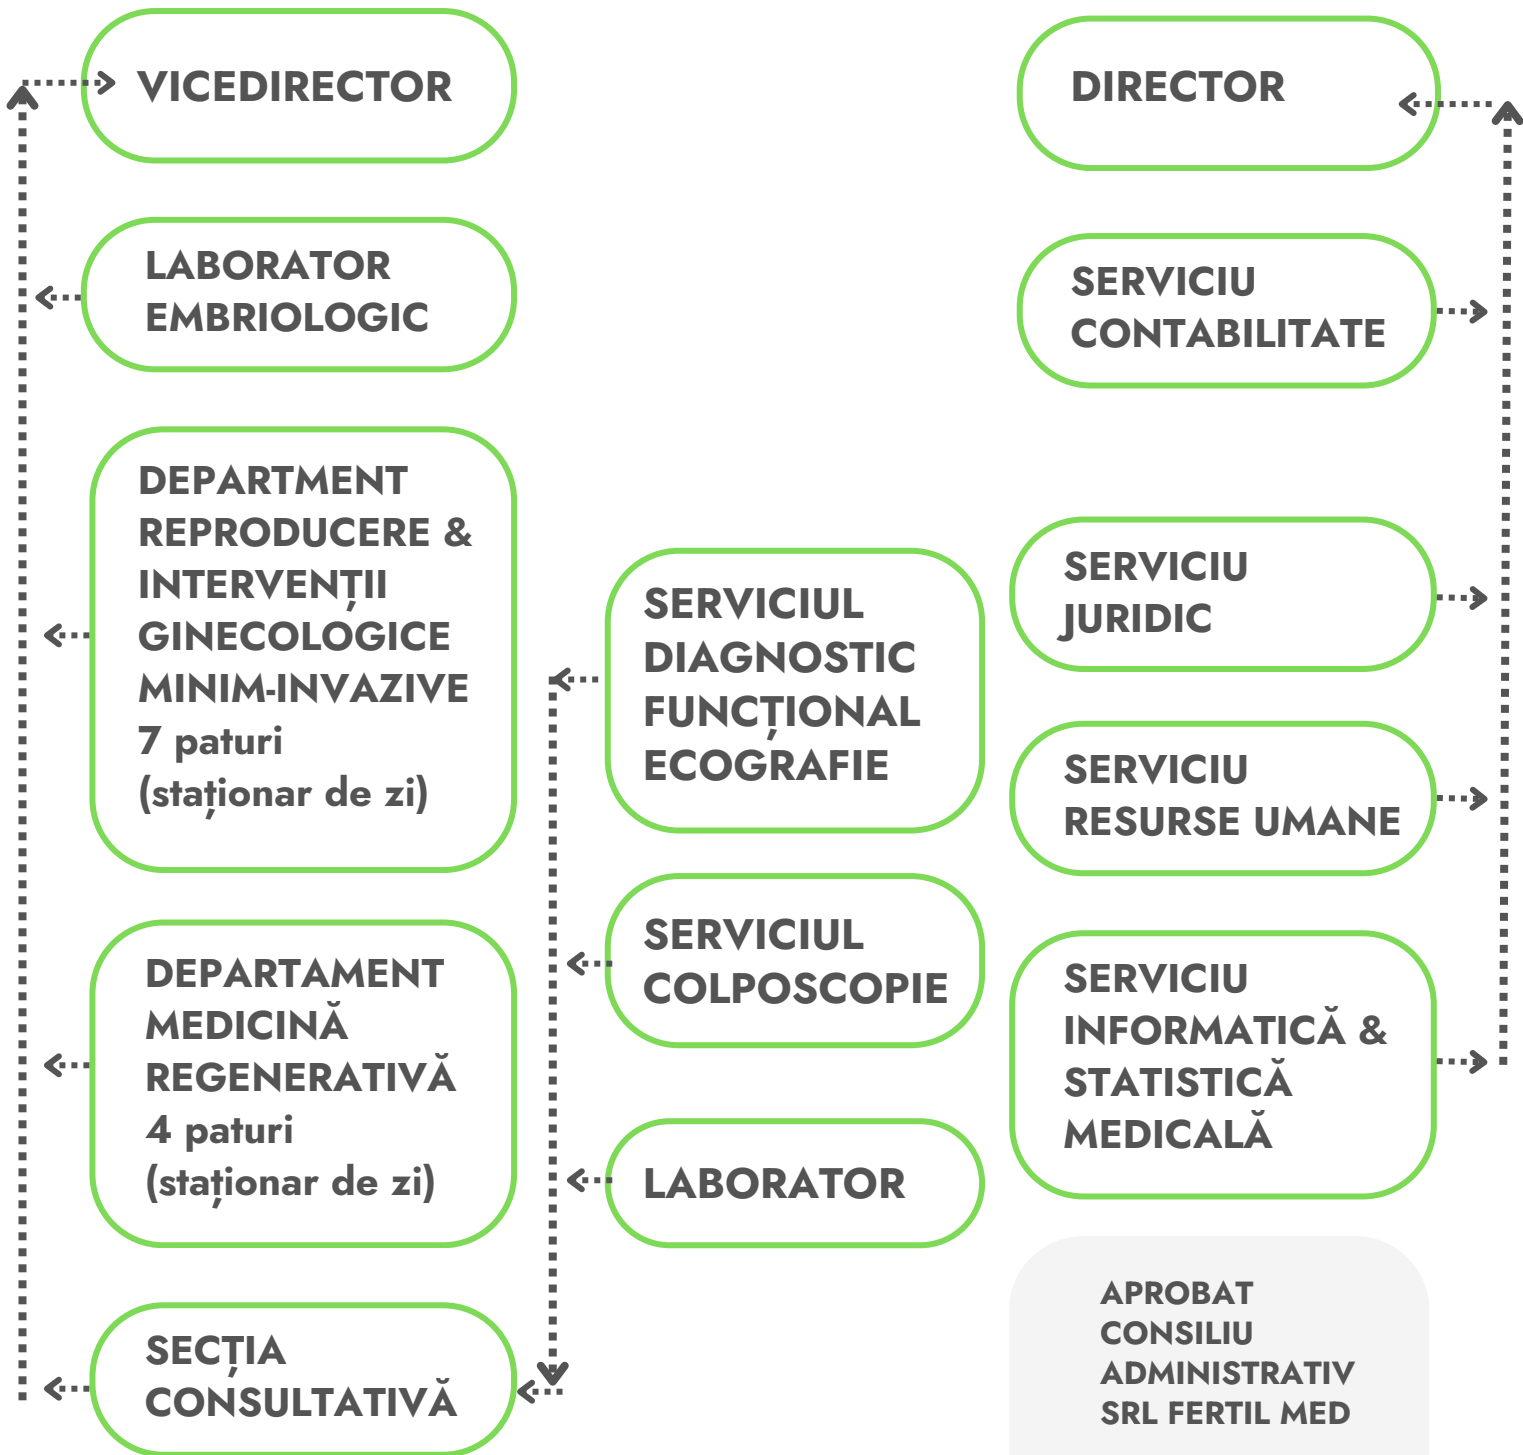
VICEDIRECTOR

DIRECTOR

LABORATOR EMBRIOLOGIC

SERVICIU CONTABILITATE

DEPARTMENT REPRODUCERE & INTERVENȚII GINECOLOGICE MINIM-INVAZIVE
7 paturi
(staționar de zi)

SERVICIUL DIAGNOSTIC FUNCȚIONAL ECOGRAFIE

SERVICIU JURIDIC

SERVICIU RESURSE UMANE

SERVICIUL COLPOSCOPIE

DEPARTAMENT MEDICINĂ REGENERATIVĂ
4 paturi
(staționar de zi)

SERVICIU INFORMATICĂ & STATISTICĂ MEDICALĂ

LABORATOR

SECȚIA CONSULTATIVĂ

APROBAT
CONSILIU
ADMINISTRATIV
SRL FERTIL MED